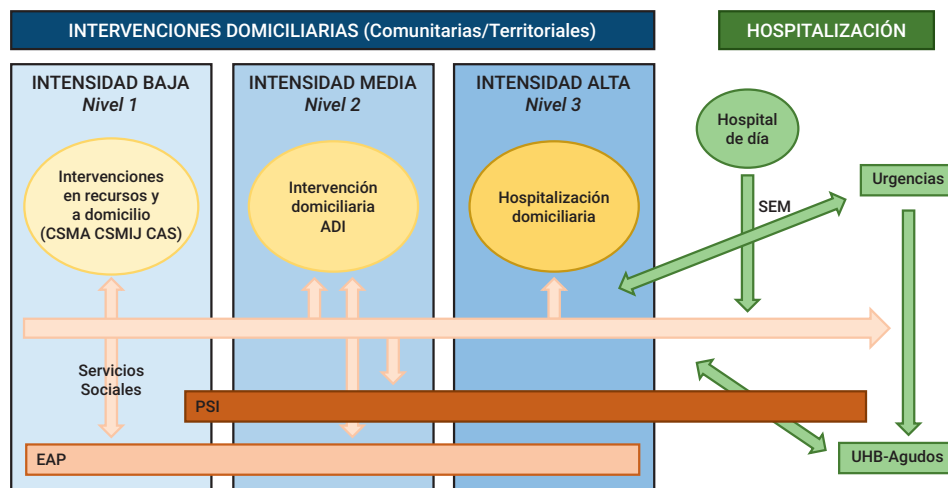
INTERVENCIONES DOMICILIARIAS (Comunitarias/Territoriales)

HOSPITALIZACIÓN

INTENSIDAD BAJA
Nivel 1

Intervenciones en recursos y a domicilio (CSMA CSMIJ CAS)

INTENSIDAD MEDIA
Nivel 2

Intervención domiciliaria ADI

INTENSIDAD ALTA
Nivel 3

Hospitalización domiciliaria

Hospital de día

SEM

Urgencias

Servicios Sociales

PSI

EAP

UHB-Agudos